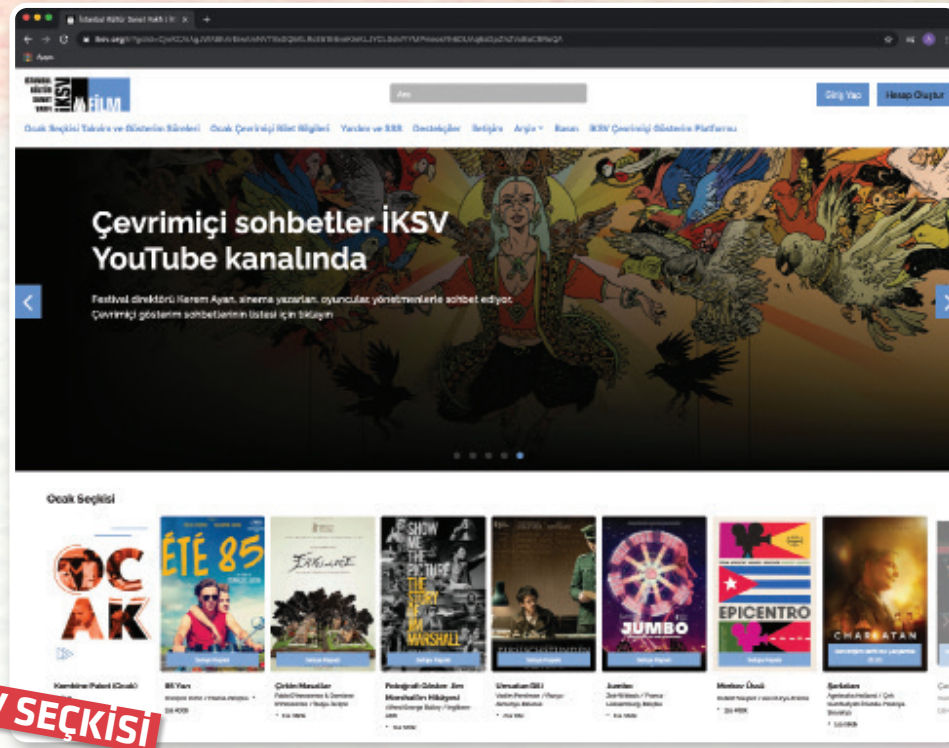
İstanbul Kültür Sanat Vakfı | İK ×

iksv.org

İSTANBUL KÜLTÜR SANAT VAKFI İKSV FİLM

Ara

Giriş Yap

Hesap Oluştur

Ocak Seçkisi Takvim ve Gösterim Süreleri Ocak Çevrimiçi Bilet Bilgileri Yardım ve SSS Destekçiler İletişim Arşiv Basın İKSV Çevrimiçi Gösterim Platformu

Çevrimiçi sohbetler İKSV YouTube kanalında

Festival direktörü Kerem Ayan, sinema yazarları, oyuncular, yönetmenlerle sohbet ediyor. Çevrimiçi gösterim sohbetlerinin listesi için tıklayın

Ocak Seçkisi

OCAK

ÉTÉ 85

SHOW ME THE PICTURE THE STORY OF JIM MARSHALL

JUMBO

EPICENTRO

CHARLATAN

Kombine Paket (Ocak)

85 Yazı

Çirkin Masallar

Fotoğrafı Göster: Jim Marshall'ın Hikâyesi

Unutulan Dil

Jumbo

Merkez Üssü

Şarlatan

SEÇKİSİ